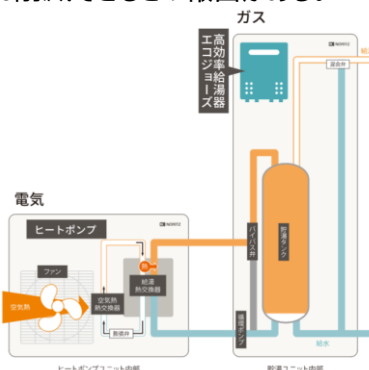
ガス

高効率給湯器
エコジョーズ

NORITZ

混合弁

電気

ヒートポンプ

NORITZ

ファン

空気熱

空気熱
熱交換器

給湯
熱交換器

膨張弁

バイパス弁

貯湯タンク

循環ポンプ

給水

ヒートポンプユニット内部

貯湯ユニット内部